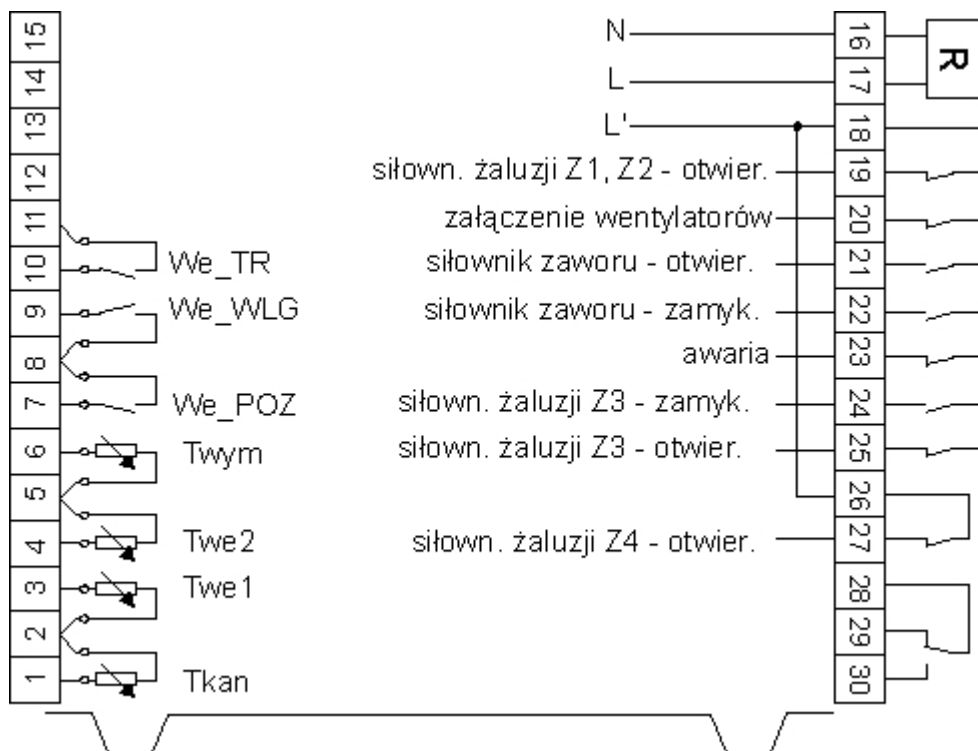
15
14
13
12
11
10
9
8
7
6
5
4
3
2
1

We_TR
We_WLG
We_POZ
Twym
Twe2
Twe1
Tkan

N
L
L'
siłown. żaluzji Z1, Z2 - otwier.
załączenie wentylatorów
siłownik zaworu - otwier.
siłownik zaworu - zamyk.
awaria
siłown. żaluzji Z3 - zamyk.
siłown. żaluzji Z3 - otwier.
siłown. żaluzji Z4 - otwier.

16
17
18
19
20
21
22
23
24
25
26
27
28
29
30

R